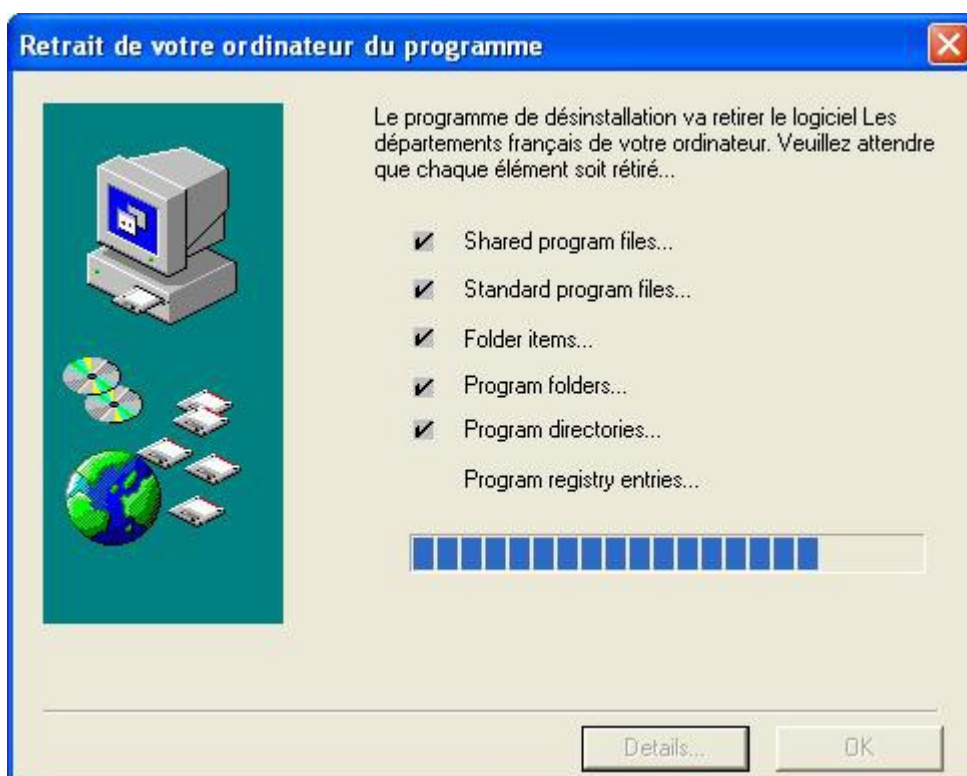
Retrait de votre ordinateur du programme

Le programme de désinstallation va retirer le logiciel Les départements français de votre ordinateur. Veuillez attendre que chaque élément soit rétiré...

✔ Shared program files...

✔ Standard program files...

✔ Folder items...

✔ Program folders...

✔ Program directories...

Program registry entries...

Details...

OK